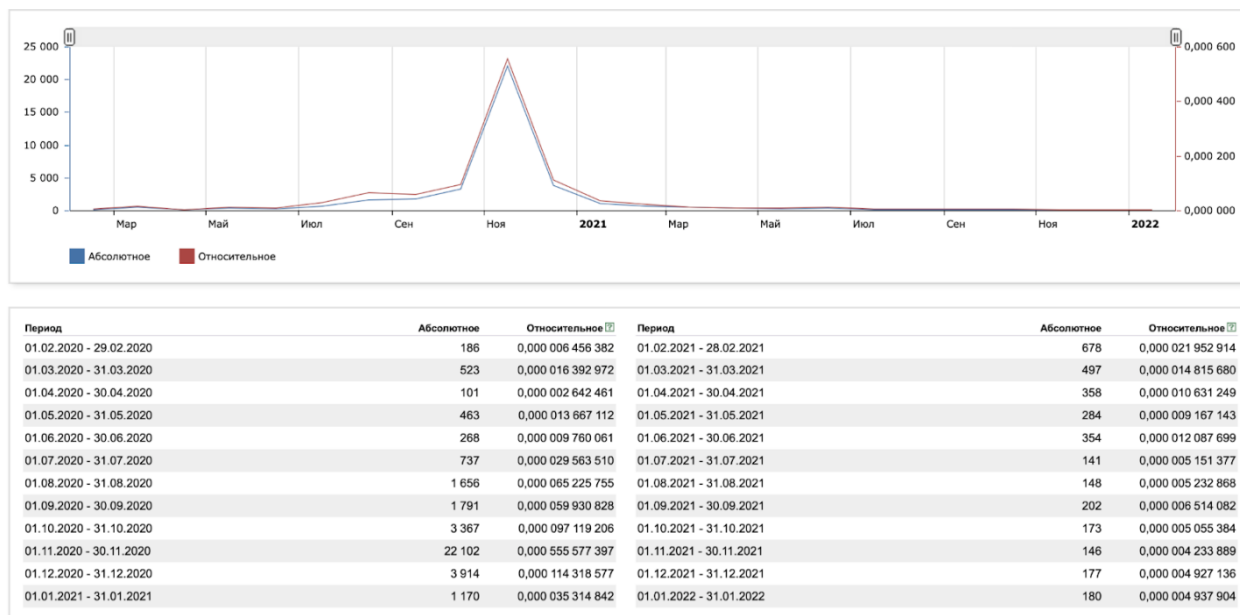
25 000
20 000
15 000
10 000
5 000
0

0,000 600
0,000 400
0,000 200
0,000 000

Мар Май Июл Сен Ноя 2021 Мар Май Июл Сен Ноя 2022

Абсолютное
Относительное

| Период | Абсолютное | Относительное | Период | Абсолютное | Относительное |
|---|---|---|---|---|---|
| 01.02.2020 - 29.02.2020 | 186 | 0,000 006 456 382 | 01.02.2021 - 28.02.2021 | 678 | 0,000 021 952 914 |
| 01.03.2020 - 31.03.2020 | 523 | 0,000 016 392 972 | 01.03.2021 - 31.03.2021 | 497 | 0,000 014 815 680 |
| 01.04.2020 - 30.04.2020 | 101 | 0,000 002 642 461 | 01.04.2021 - 30.04.2021 | 358 | 0,000 010 631 249 |
| 01.05.2020 - 31.05.2020 | 463 | 0,000 013 667 112 | 01.05.2021 - 31.05.2021 | 284 | 0,000 009 167 143 |
| 01.06.2020 - 30.06.2020 | 268 | 0,000 009 760 061 | 01.06.2021 - 30.06.2021 | 354 | 0,000 012 087 699 |
| 01.07.2020 - 31.07.2020 | 737 | 0,000 029 563 510 | 01.07.2021 - 31.07.2021 | 141 | 0,000 005 151 377 |
| 01.08.2020 - 31.08.2020 | 1 656 | 0,000 065 225 755 | 01.08.2021 - 31.08.2021 | 148 | 0,000 005 232 868 |
| 01.09.2020 - 30.09.2020 | 1 791 | 0,000 059 930 828 | 01.09.2021 - 30.09.2021 | 202 | 0,000 006 514 082 |
| 01.10.2020 - 31.10.2020 | 3 367 | 0,000 097 119 206 | 01.10.2021 - 31.10.2021 | 173 | 0,000 005 055 384 |
| 01.11.2020 - 30.11.2020 | 22 102 | 0,000 555 577 397 | 01.11.2021 - 30.11.2021 | 146 | 0,000 004 233 889 |
| 01.12.2020 - 31.12.2020 | 3 914 | 0,000 114 318 577 | 01.12.2021 - 31.12.2021 | 177 | 0,000 004 927 136 |
| 01.01.2021 - 31.01.2021 | 1 170 | 0,000 035 314 842 | 01.01.2022 - 31.01.2022 | 180 | 0,000 004 937 904 |